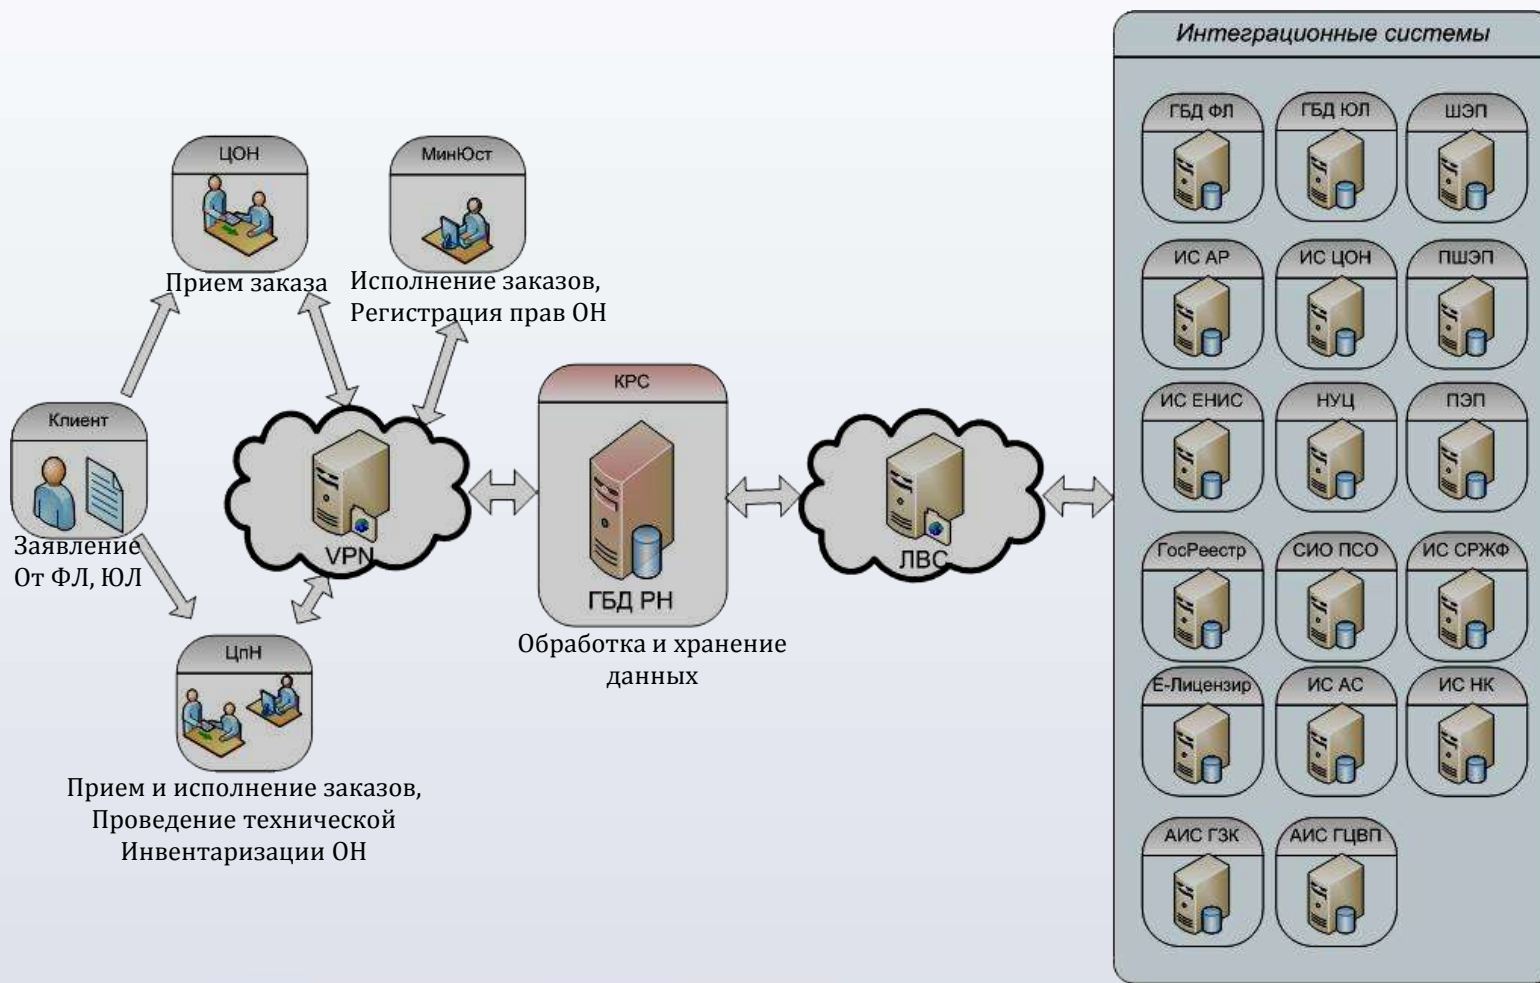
ЦОН

Прием заказа

МинЮст

Исполнение заказов, Регистрация прав ОН

Клиент

Заявление От ФЛ, ЮЛ

VPN

КРС

ГБД РН

Обработка и хранение данных

ЛВС

ЦпН

Прием и исполнение заказов, Проведение технической Инвентаризации ОН

Интеграционные системы

ГБД ФЛ

ГБД ЮЛ

ШЭП

ИС АР

ИС ЦОН

ПШЭП

ИС ЕНИС

НУЦ

ПЭП

ГосРеестр

СИО ПСО

ИС СРЖФ

Е-Лицензир

ИС АС

ИС НК

АИС ГЗК

АИС ГЦВП